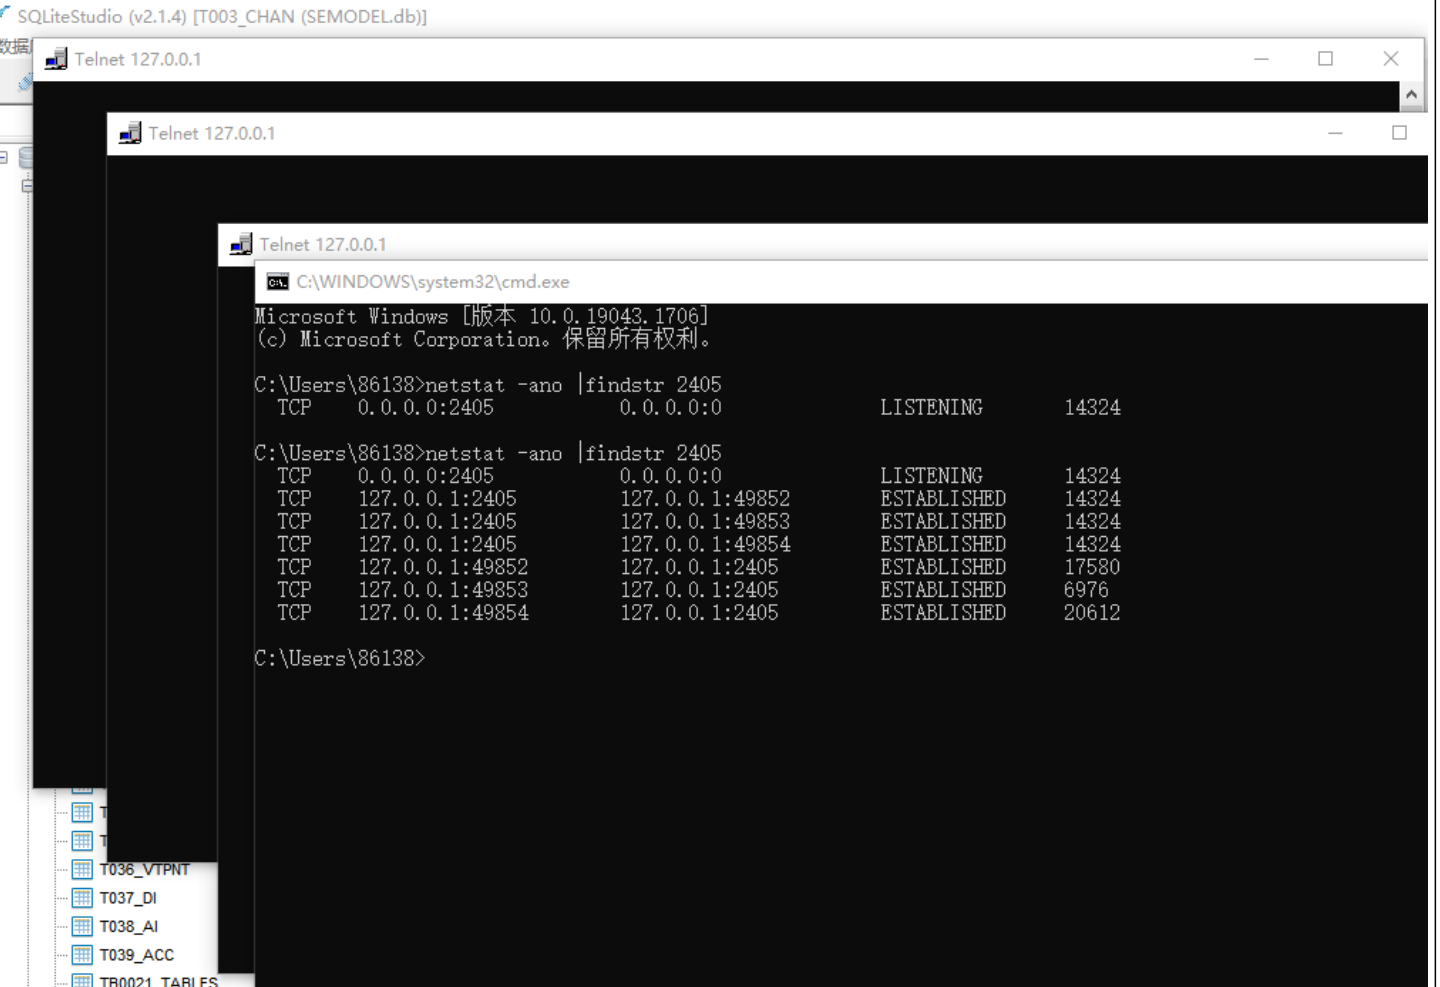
SQLiteStudio (v2.1.4) [T003_CHAN (SEMODEL.db)]

数据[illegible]

Telnet 127.0.0.1

Telnet 127.0.0.1

Telnet 127.0.0.1

C:\WINDOWS\system32\cmd.exe

Microsoft Windows [版本 10.0.19043.1706]
(c) Microsoft Corporation。保留所有权利。

C:\Users\86138>netstat -ano |findstr 2405
  TCP    0.0.0.0:2405           0.0.0.0:0              LISTENING       14324

C:\Users\86138>netstat -ano |findstr 2405
  TCP    0.0.0.0:2405           0.0.0.0:0              LISTENING       14324
  TCP    127.0.0.1:2405         127.0.0.1:49852        ESTABLISHED     14324
  TCP    127.0.0.1:2405         127.0.0.1:49853        ESTABLISHED     14324
  TCP    127.0.0.1:2405         127.0.0.1:49854        ESTABLISHED     14324
  TCP    127.0.0.1:49852        127.0.0.1:2405         ESTABLISHED     17580
  TCP    127.0.0.1:49853        127.0.0.1:2405         ESTABLISHED     6976
  TCP    127.0.0.1:49854        127.0.0.1:2405         ESTABLISHED     20612

C:\Users\86138>

T
T
T036_VTPNT
T037_DI
T038_AI
T039_ACC
TB0021_TABLES